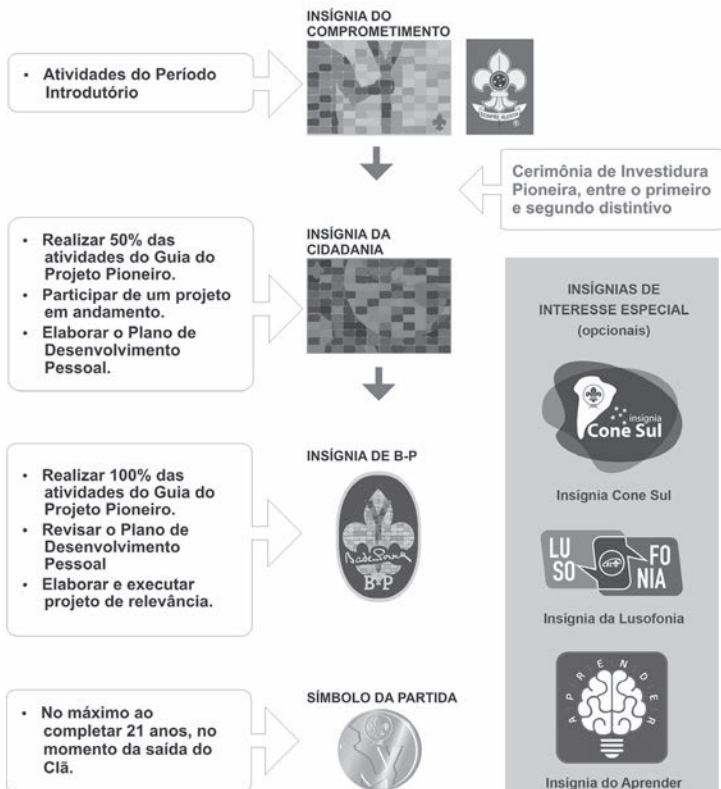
INSÍGNIA DO COMPROMETIMENTO

• Atividades do Período Introdutório

SEMPRE ALERTA

Cerimônia de Investidura Pioneira, entre o primeiro e segundo distintivo

INSÍGNIA DA CIDADANIA

• Realizar 50% das atividades do Guia do Projeto Pioneiro.
• Participar de um projeto em andamento.
• Elaborar o Plano de Desenvolvimento Pessoal.

INSÍGNIAS DE INTERESSE ESPECIAL (opcionais)

insignia Cone Sul

Insignia Cone Sul

INSÍGNIA DE B-P

• Realizar 100% das atividades do Guia do Projeto Pioneiro.
• Revisar o Plano de Desenvolvimento Pessoal
• Elaborar e executar projeto de relevância.

B·P

LU SO FO NIA

Insígnia da Lusofonia

SÍMBOLO DA PARTIDA

• No máximo ao completar 21 anos, no momento da saída do Clã.

A P R E N D E R

Insígnia do Aprender